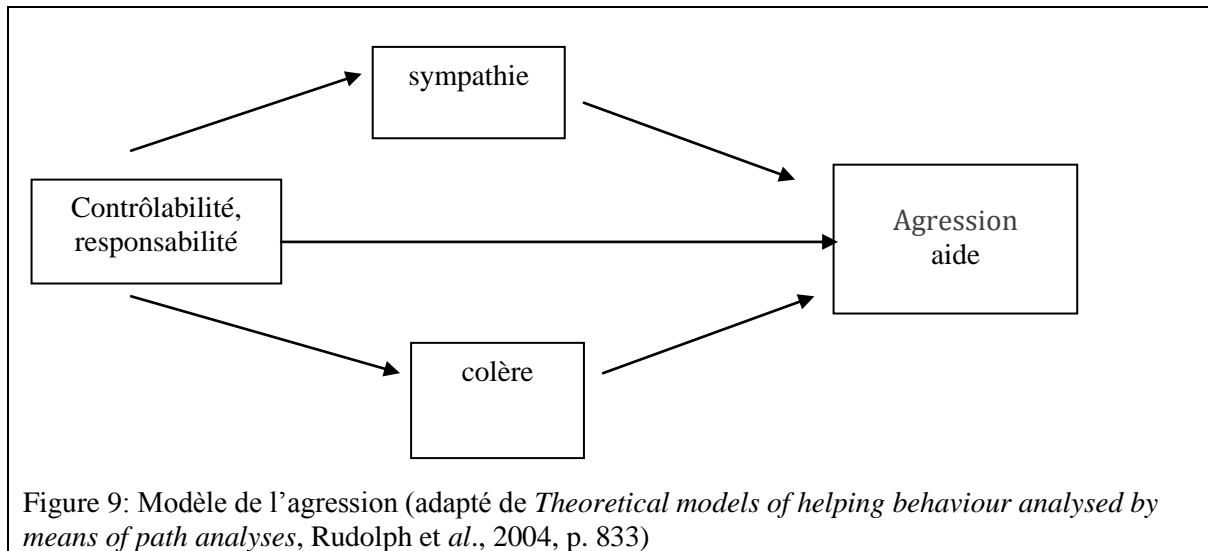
sympathie

Contrôlabilité, responsabilité

Agression
aide

colère

Figure 9: Modèle de l'agression (adapté de *Theoretical models of helping behaviour analysed by means of path analyses*, Rudolph et *al*., 2004, p. 833)